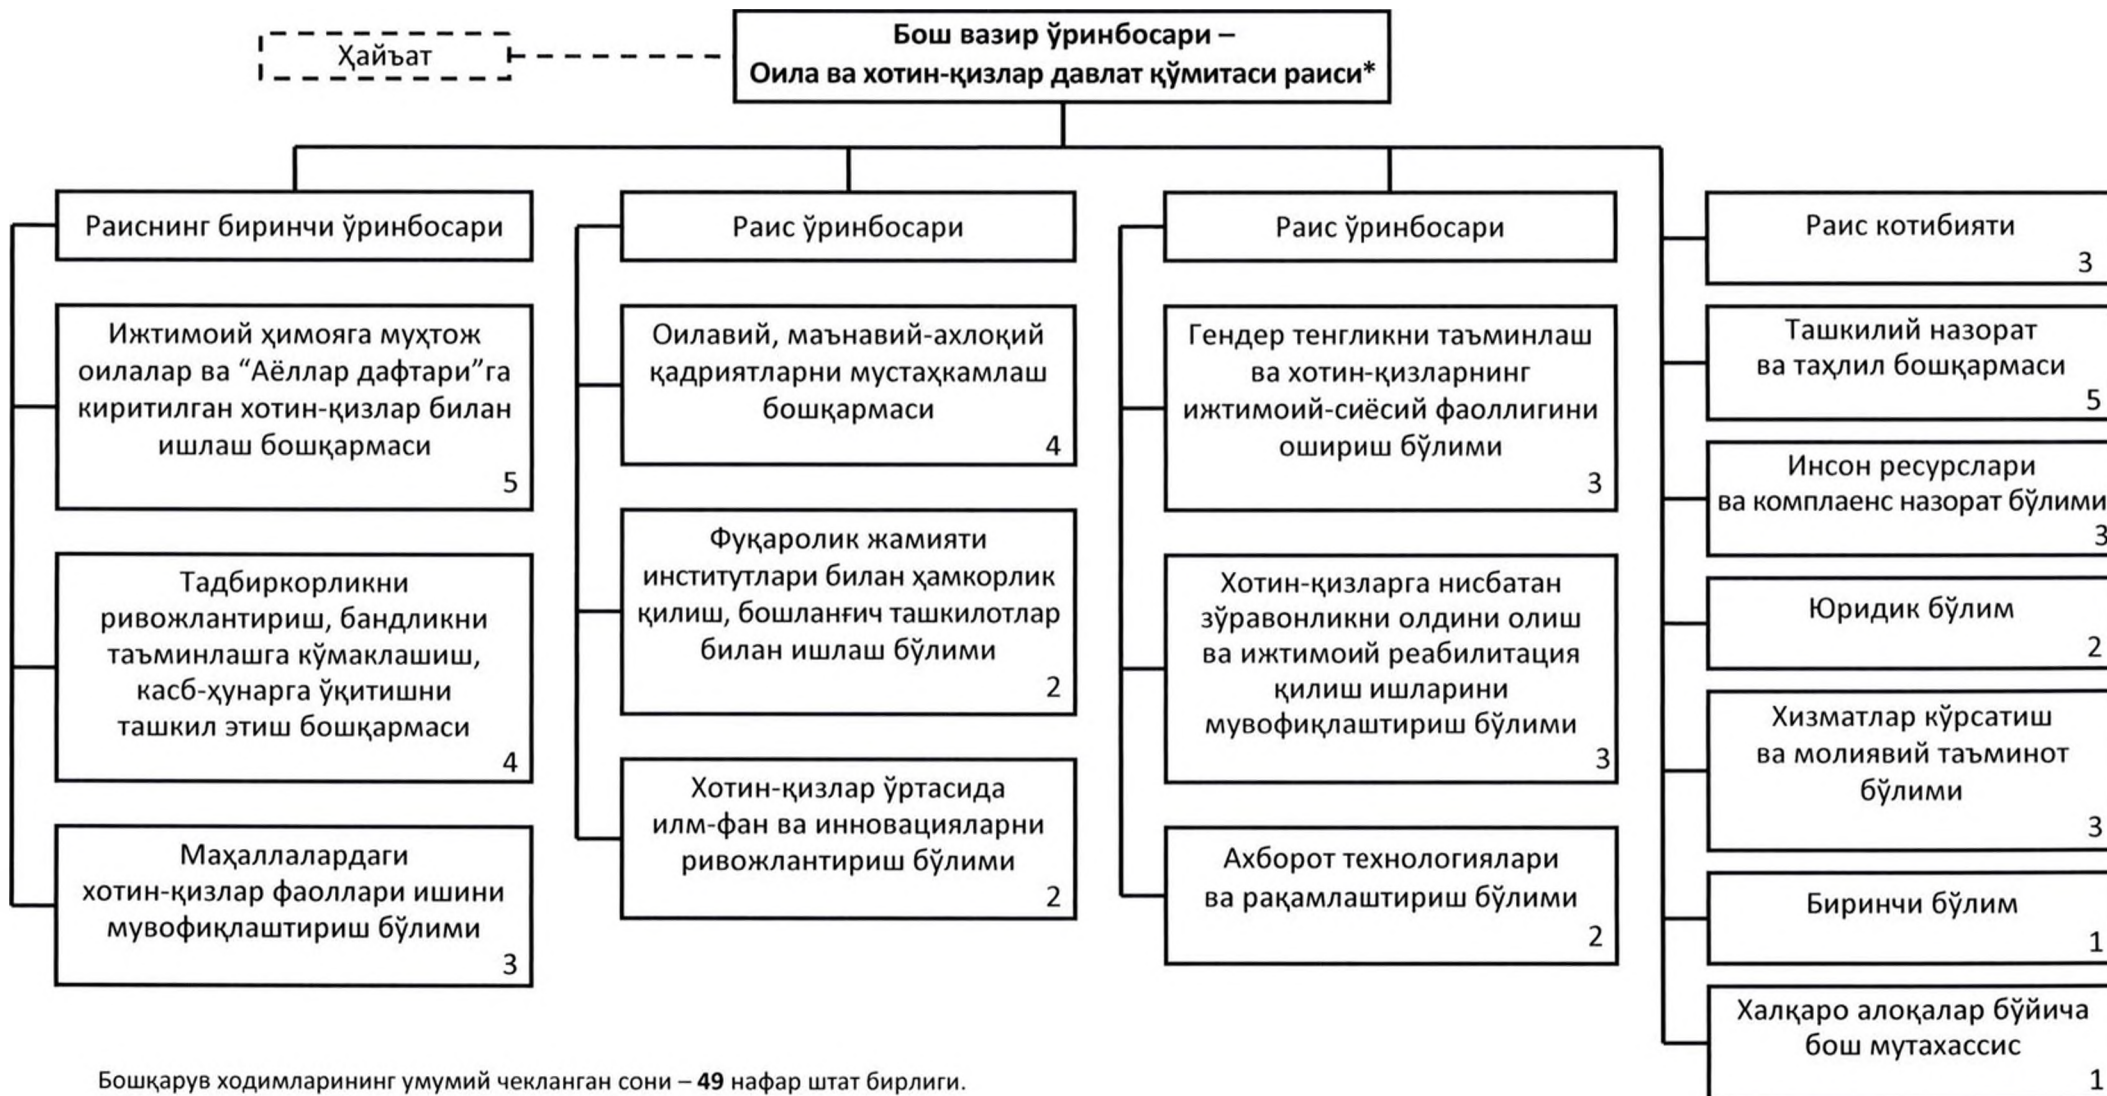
Ҳайъат

**Бош вазир ўринбосари – Оила ва хотин-қизлар давлат қўмитаси раиси***

Раиснинг биринчи ўринбосари

Ижтимоий ҳимояга муҳтож оилалар ва “Аёллар дафтари”га киритилган хотин-қизлар билан ишлаш бошқармаси
5

Тадбиркорликни ривожлантириш, бандликни таъминлашга кўмаклашиш, касб-ҳунарга ўқитишни ташкил этиш бошқармаси
4

Маҳаллалардаги хотин-қизлар фаоллари ишини мувофиқлаштириш бўлими
3

Раис ўринбосари

Оилавий, маънавий-ахлоқий қадриятларни мустаҳкамлаш бошқармаси
4

Фуқаролик жамияти институтлари билан ҳамкорлик қилиш, бошланғич ташкилотлар билан ишлаш бўлими
2

Хотин-қизлар ўртасида илм-фан ва инновацияларни ривожлантириш бўлими
2

Раис ўринбосари

Гендер тенгликни таъминлаш ва хотин-қизларнинг ижтимоий-сиёсий фаоллигини ошириш бўлими
3

Хотин-қизларга нисбатан зўравонликни олдини олиш ва ижтимоий реабилитация қилиш ишларини мувофиқлаштириш бўлими
3

Ахборот технологиялари ва рақамлаштириш бўлими
2

Раис котибияти
3

Ташкилий назорат ва таҳлил бошқармаси
5

Инсон ресурслари ва комплаенс назорат бўлими
3

Юридик бўлим
2

Хизматлар кўрсатиш ва молиявий таъминот бўлими
3

Биринчи бўлим
1

Халқаро алоқалар бўйича бош мутахассис
1

Бошқарув ходимларининг умумий чекланган сони – **49** нафар штат бирлиги.